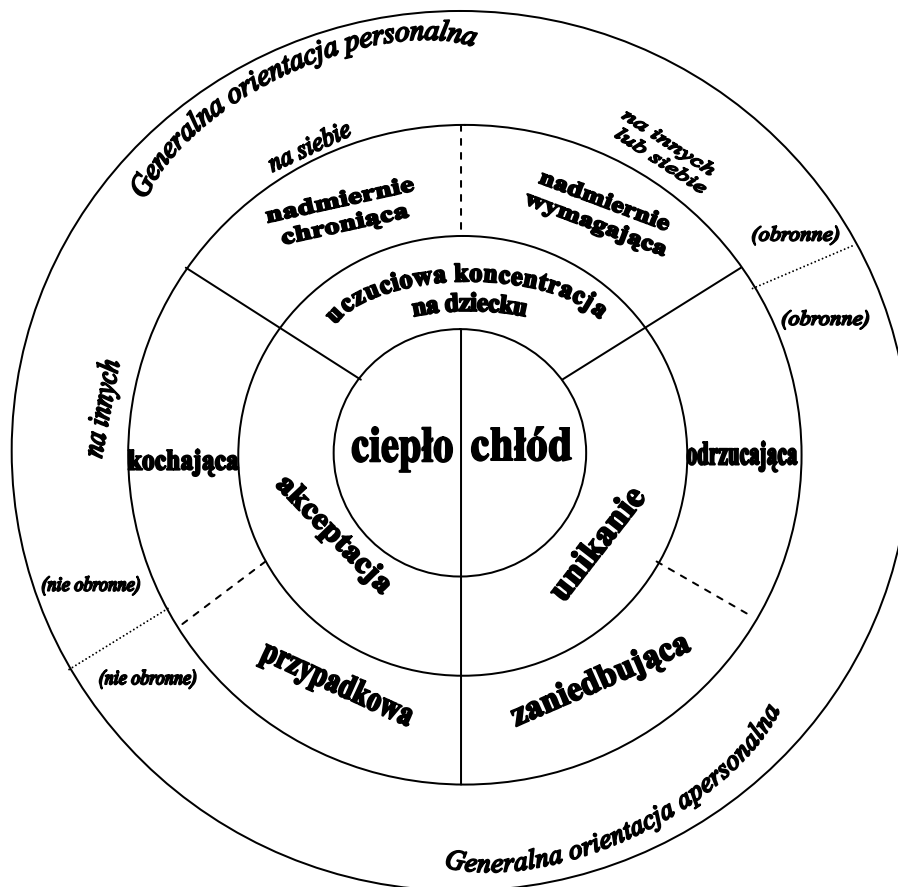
Generalna orientacja personalna

na siebie

na innych lub siebie

nadmiernie chroniąca

nadmiernie wymagająca

(obronne)

(obronne)

uczuciowa koncentracja na dziecku

na innych

kochająca

ciepło

chłód

odrzucająca

akceptacja

unikanie

(nie obronne)

(nie obronne)

przypadkowa

zaniedbująca

Generalna orientacja apersonalna